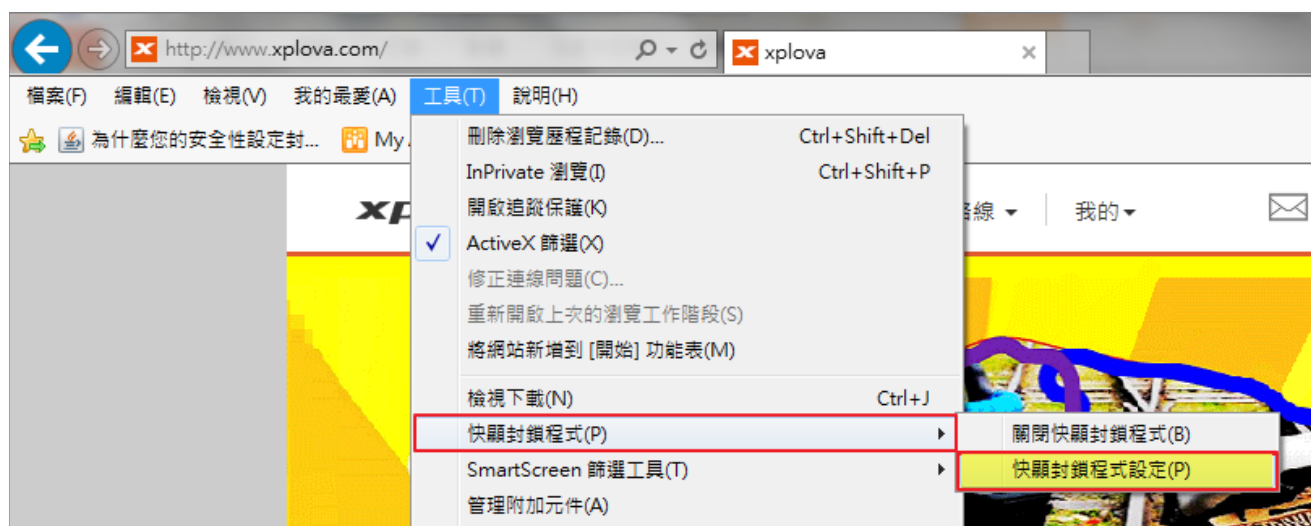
http://www.xplova.com/

xplova

檔案(F) 編輯(E) 檢視(V) 我的最愛(A) 工具(T) 說明(H)

為什麼您的安全性設定封... My

刪除瀏覽歷程記錄(D)... Ctrl+Shift+Del
InPrivate 瀏覽(I) Ctrl+Shift+P
開啟追蹤保護(K)
ActiveX 篩選(X)
修正連線問題(C)...
重新開啟上次的瀏覽工作階段(S)
將網站新增到 [開始] 功能表(M)
檢視下載(N) Ctrl+J
快顯封鎖程式(P)
SmartScreen 篩選工具(T)
管理附加元件(A)

關閉快顯封鎖程式(B)
快顯封鎖程式設定(P)

xp

路線

我的